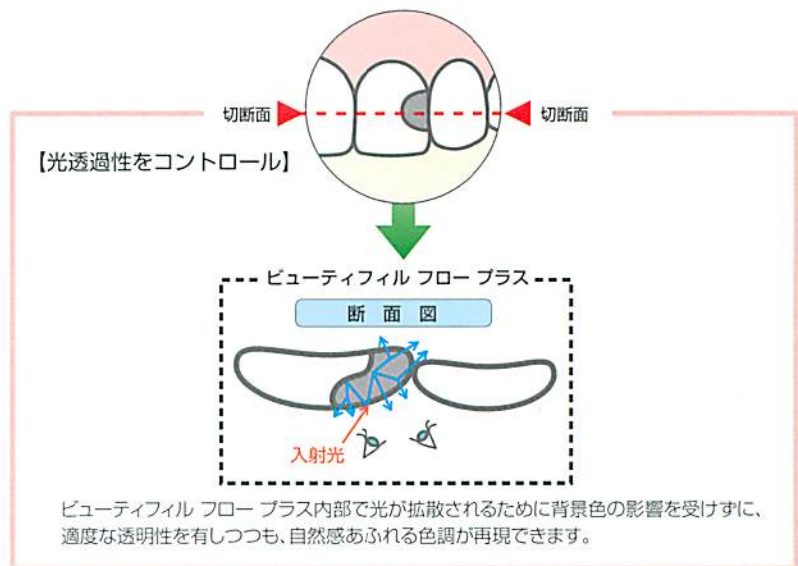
切断面

切断面

【光透過性をコントロール】

ビューティフィル フロー プラス

断 面 図

入射光

ビューティフィル フロー プラス内部で光が拡散されるために背景色の影響を受けずに、適度な透明性を有しつつも、自然感あふれる色調が再現できます。